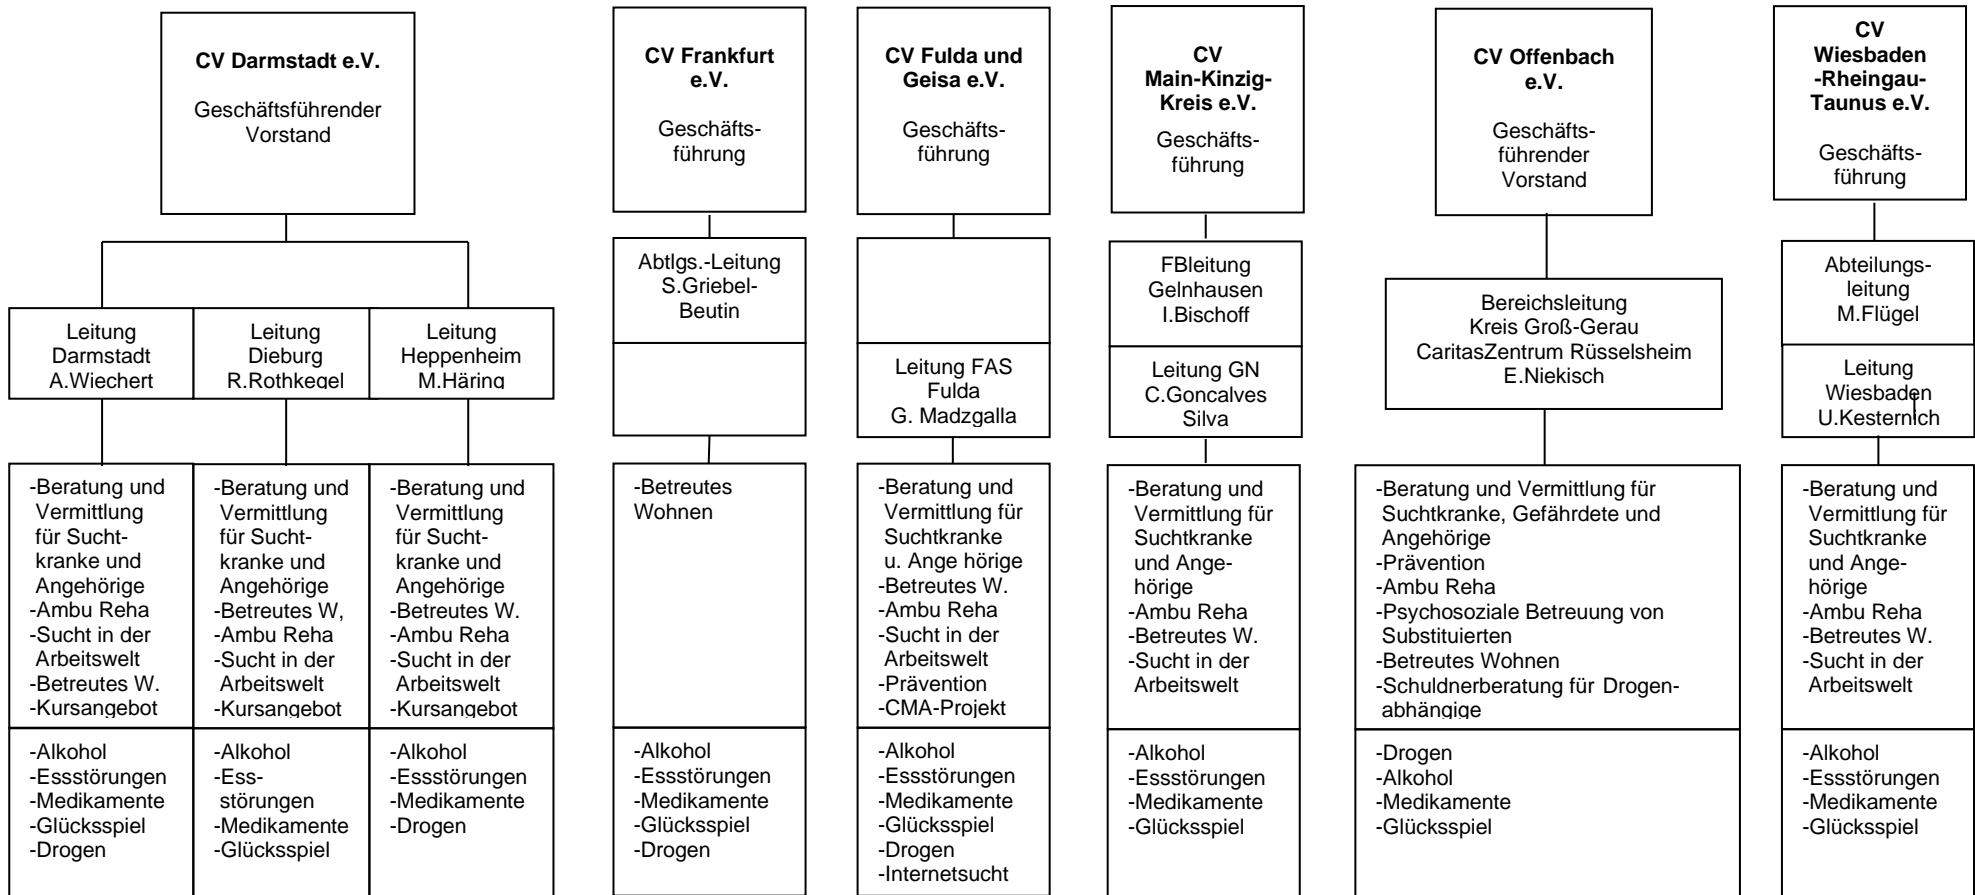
**CV Darmstadt e.V.**

Geschäftsführender Vorstand

Leitung Darmstadt A.Wiechert

-Beratung und Vermittlung für Suchtkranke und Angehörige
-Ambu Reha
-Sucht in der Arbeitswelt
-Betreutes W.
-Kursangebot

-Alkohol
-Essstörungen
-Medikamente
-Glücksspiel
-Drogen

Leitung Dieburg R.Rothkegel

-Beratung und Vermittlung für Suchtkranke und Angehörige
-Betreutes W,
-Ambu Reha
-Sucht in der Arbeitswelt
-Kursangebot

-Alkohol
-Essstörungen
-Medikamente
-Glücksspiel

Leitung Heppenheim M.Häring

-Beratung und Vermittlung für Suchtkranke und Angehörige
-Betreutes W.
-Ambu Reha
-Sucht in der Arbeitswelt
-Kursangebot

-Alkohol
-Essstörungen
-Medikamente
-Drogen

**CV Frankfurt e.V.**

Geschäftsführung

Abtlgs.-Leitung S.Griebel-Beutin

-Betreutes Wohnen

-Alkohol
-Essstörungen
-Medikamente
-Glücksspiel
-Drogen

**CV Fulda und Geisa e.V.**

Geschäftsführung

Leitung FAS Fulda G. Madzgalla

-Beratung und Vermittlung für Suchtkranke u. Ange hörige
-Betreutes W.
-Ambu Reha
-Sucht in der Arbeitswelt
-Prävention
-CMA-Projekt

-Alkohol
-Essstörungen
-Medikamente
-Glücksspiel
-Drogen
-Internetsucht

**CV Main-Kinzig-Kreis e.V.**

Geschäftsführung

FBleitung Gelnhausen I.Bischoff

Leitung GN C.Goncalves Silva

-Beratung und Vermittlung für Suchtkranke und Angehörige
-Ambu Reha
-Betreutes W.
-Sucht in der Arbeitswelt

-Alkohol
-Essstörungen
-Medikamente
-Glücksspiel

**CV Offenbach e.V.**

Geschäftsführender Vorstand

Bereichsleitung Kreis Groß-Gerau CaritasZentrum Rüsselsheim E.Niekisch

-Beratung und Vermittlung für Suchtkranke, Gefährdete und Angehörige
-Prävention
-Ambu Reha
-Psychosoziale Betreuung von Substituierten
-Betreutes Wohnen
-Schuldnerberatung für Drogenabhängige

-Drogen
-Alkohol
-Medikamente
-Glücksspiel

**CV Wiesbaden -Rheingau-Taunus e.V.**

Geschäftsführung

Abteilungsleitung M.Flügel

Leitung Wiesbaden U.Kesternich

-Beratung und Vermittlung für Suchtkranke und Angehörige
-Ambu Reha
-Betreutes W.
-Sucht in der Arbeitswelt

-Alkohol
-Essstörungen
-Medikamente
-Glücksspiel